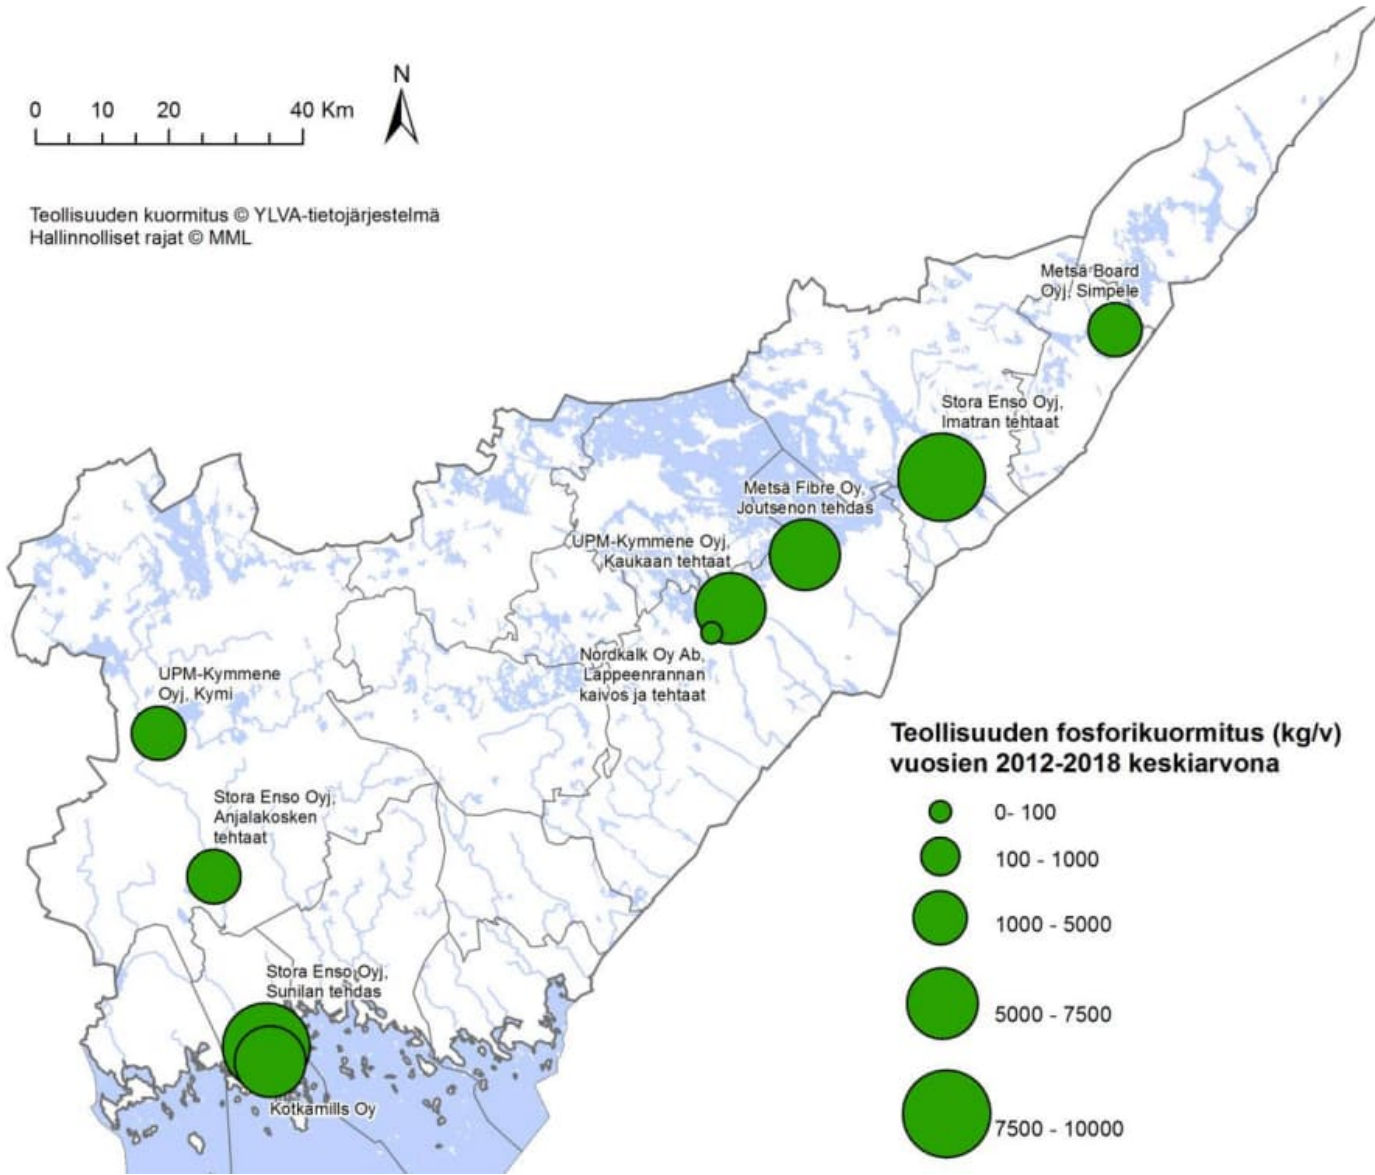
0 10 20 40 Km
N

Teollisuuden kuormitus © YLVA-tietojärjestelmä
Hallinnolliset rajat © MML

Metsä Board Oyj, Simpele

Stora Enso Oyj, Imatran tehtaat

Metsä Fibre Oy, Joutsenon tehdas

UPM-Kymmene Oyj, Kaukaan tehtaat

Nordkalk Oy Ab, Lappeenrannan kaivos ja tehtaat

UPM-Kymmene Oyj, Kymi

Stora Enso Oyj, Anjalakosken tehtaat

Stora Enso Oyj, Sunilan tehdas

Kotkamills Oy

Teollisuuden fosforikuormitus (kg/v) vuosien 2012-2018 keskiarvona

0- 100
100 - 1000
1000 - 5000
5000 - 7500
7500 - 10000